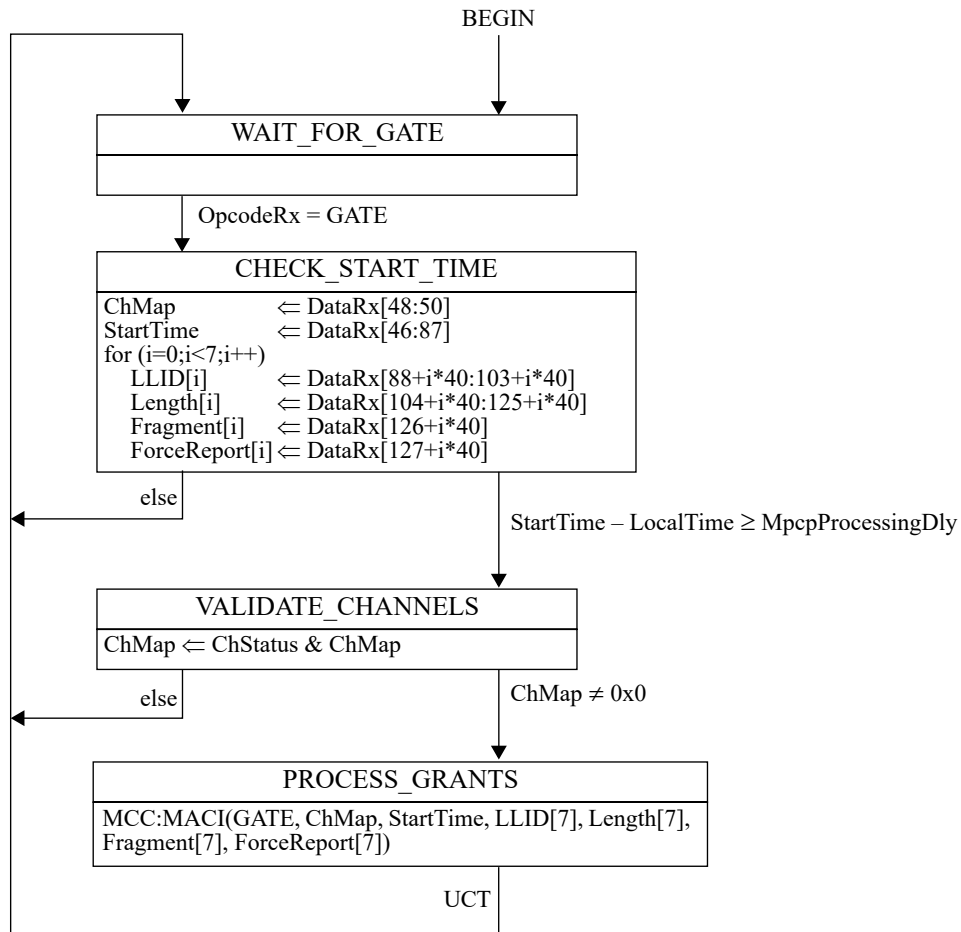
BEGIN

WAIT_FOR_GATE

OpcodeRx = GATE

CHECK_START_TIME

ChMap $\Leftarrow$ DataRx[48:50]
StartTime $\Leftarrow$ DataRx[46:87]
for (i=0;i<7;i++)
LLID[i] $\Leftarrow$ DataRx[88+i*40:103+i*40]
Length[i] $\Leftarrow$ DataRx[104+i*40:125+i*40]
Fragment[i] $\Leftarrow$ DataRx[126+i*40]
ForceReport[i] $\Leftarrow$ DataRx[127+i*40]

else

StartTime – LocalTime $\geq$ MpcpProcessingDly

VALIDATE_CHANNELS

ChMap $\Leftarrow$ ChStatus & ChMap

else

ChMap $\neq$ 0x0

PROCESS_GRANTS

MCC:MACI(GATE, ChMap, StartTime, LLID[7], Length[7], Fragment[7], ForceReport[7])

UCT